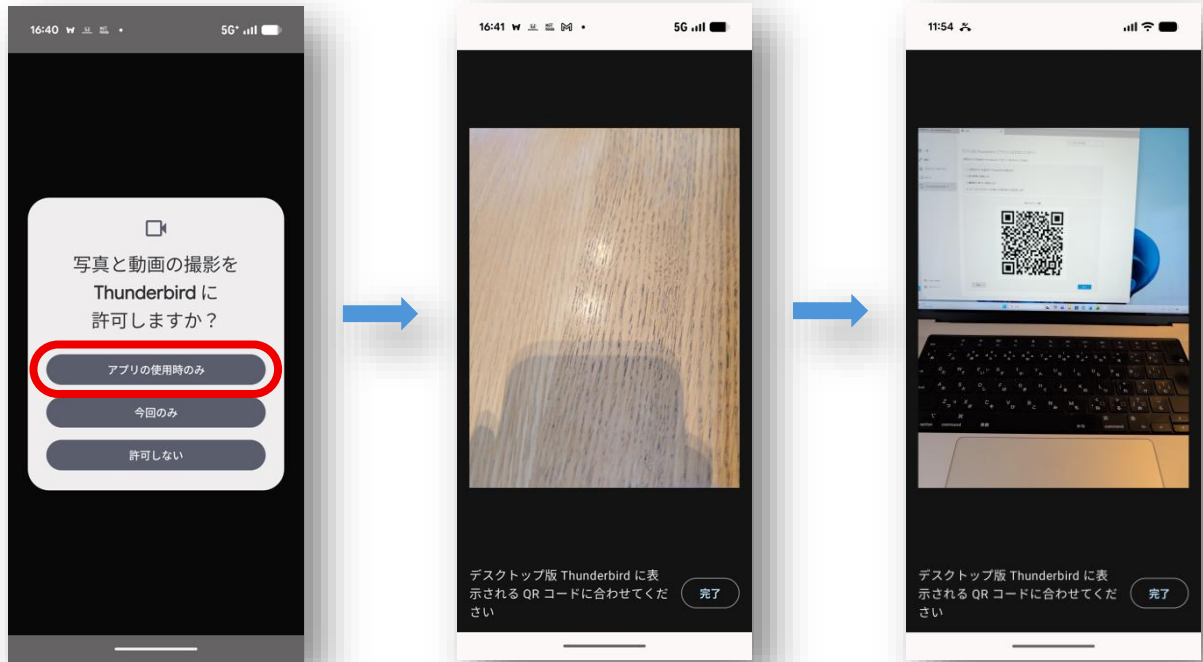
16:40 5G⁺

写真と動画の撮影を Thunderbird に許可しますか？

アプリの使用時のみ

今回のみ

許可しない

16:41 5G

デスクトップ版 Thunderbird に表示される QR コードに合わせてください

完了

11:54

デスクトップ版 Thunderbird に表示される QR コードに合わせてください

完了